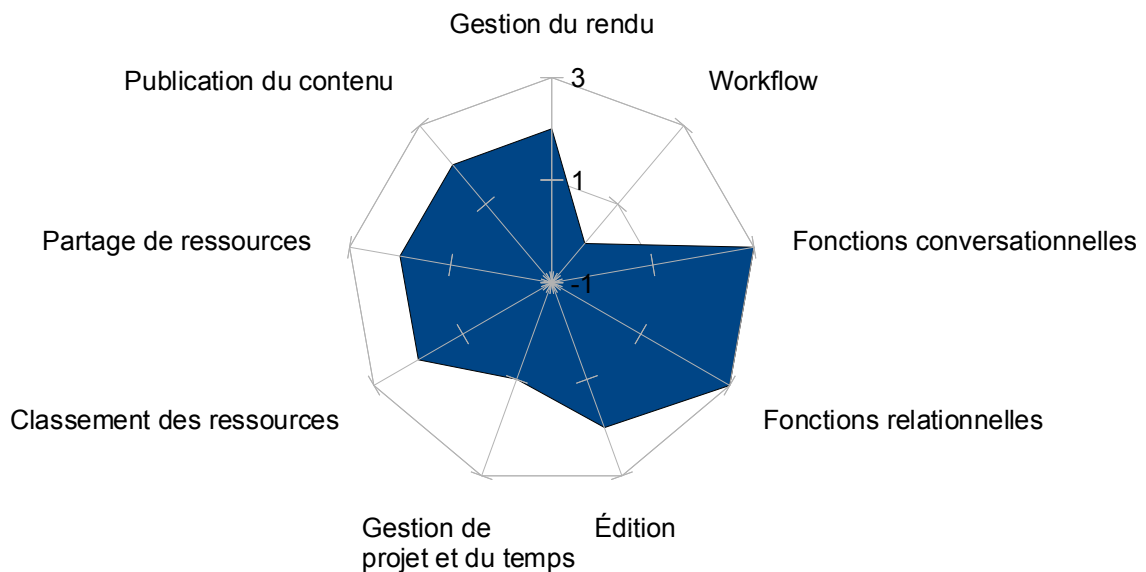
Gestion du rendu

3

1

-1

Workflow

Fonctions conversationnelles

Fonctions relationnelles

Édition

Gestion de projet et du temps

Classement des ressources

Partage de ressources

Publication du contenu